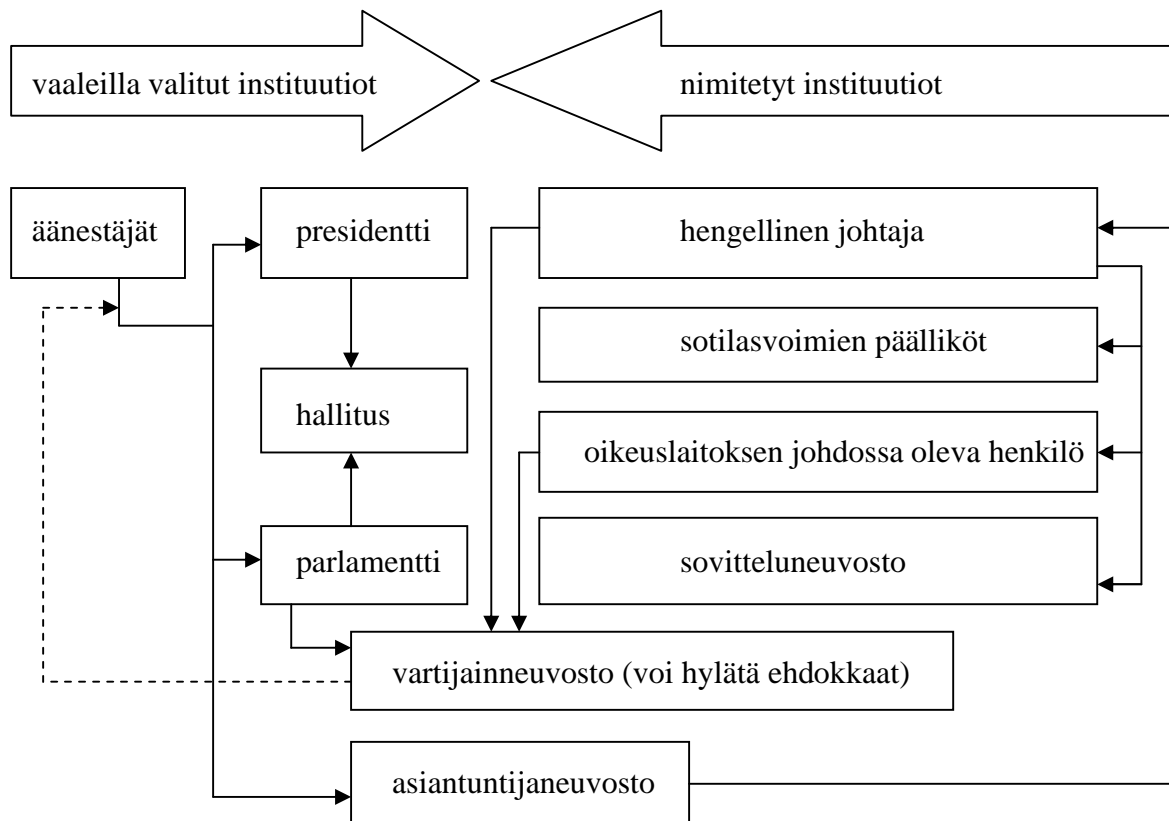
vaaleilla valitut instituutiot

nimitetyt instituutiot

äänestäjät

presidentti

hallitus

parlamentti

hengellinen johtaja

sotilasvoimien päälliköt

oikeuslaitoksen johdossa oleva henkilö

sovitteluneuvosto

vartijainneuvosto (voi hylätä ehdokkaat)

asiantuntijaneuvosto